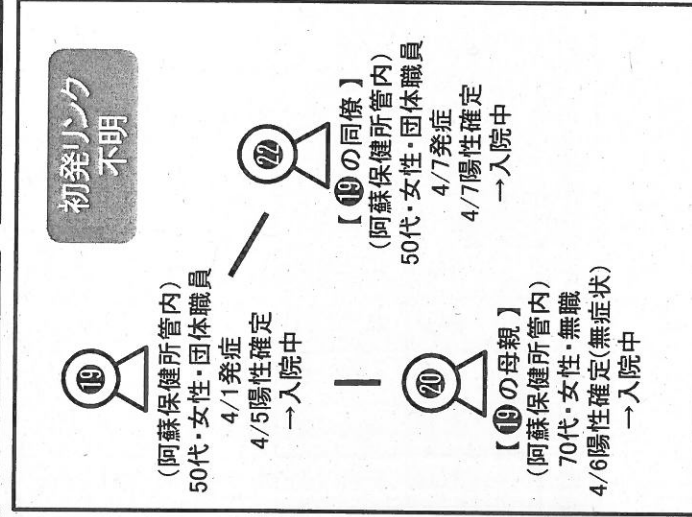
初発リンク
不明

⑲
（阿蘇保健所管内）
50代・女性・団体職員
4/1発症
4/5陽性確定
→入院中

㉒
【 ⑲の同僚 】
（阿蘇保健所管内）
50代・女性・団体職員
4/7発症
4/7陽性確定
→入院中

⑳
【 ⑲の母親 】
（阿蘇保健所管内）
70代・女性・無職
4/6陽性確定（無症状）
→入院中